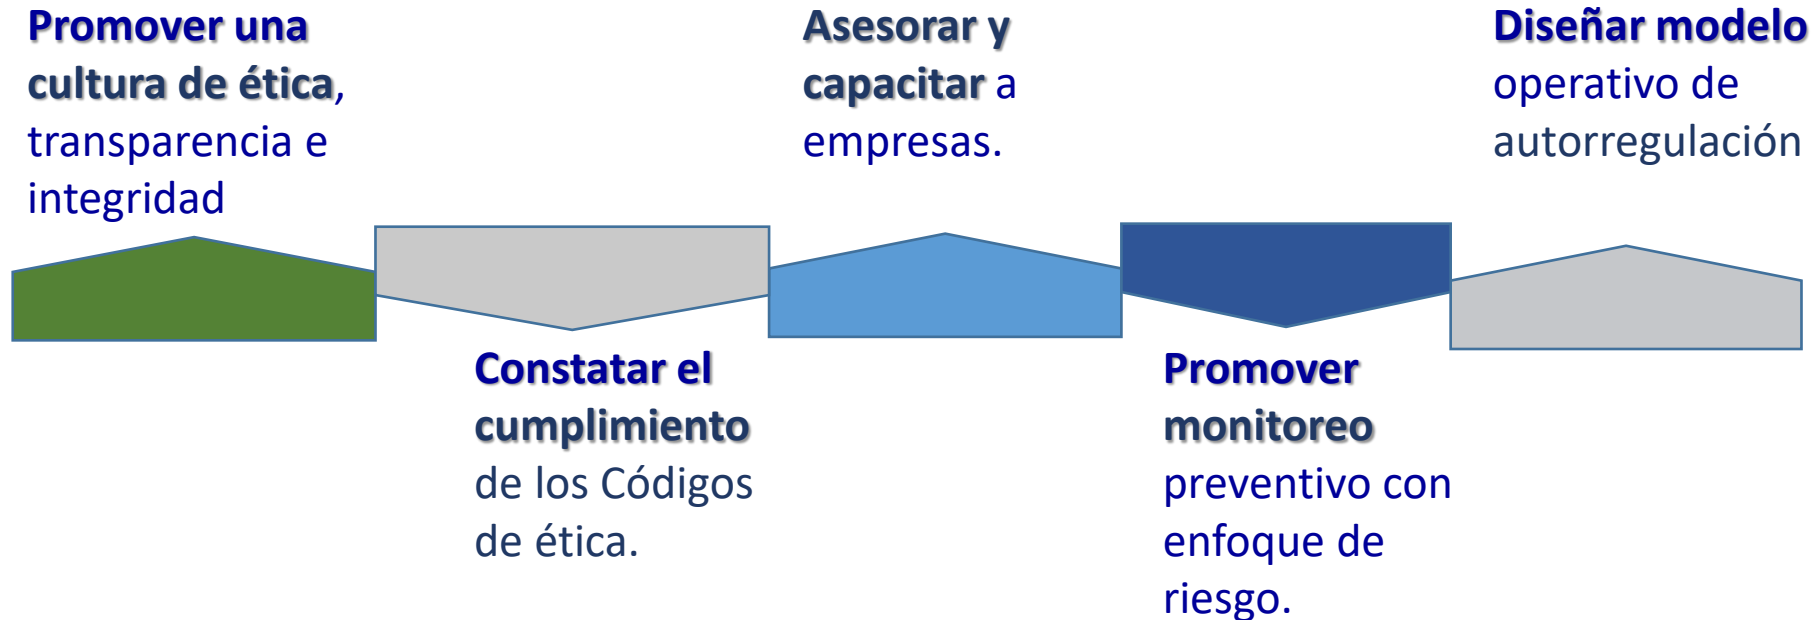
Promover una cultura de ética, transparencia e integridad

Constatar el cumplimiento de los Códigos de ética.

Asesorar y capacitar a empresas.

Promover monitoreo preventivo con enfoque de riesgo.

Diseñar modelo operativo de autorregulación